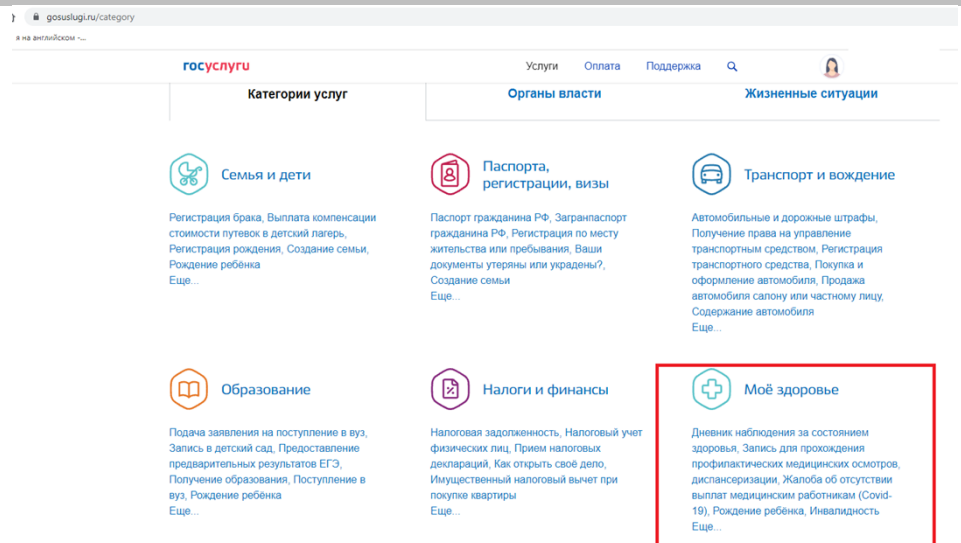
gosuslugi.ru/category

я на английском -...

госуслуги

Услуги Оплата Поддержка

Категории услуг

Органы власти

Жизненные ситуации

Семья и дети

Регистрация брака, Выплата компенсации стоимости путевок в детский лагерь, Регистрация рождения, Создание семьи, Рождение ребёнка
Еще...

Паспорта, регистрации, визы

Паспорт гражданина РФ, Загранпаспорт гражданина РФ, Регистрация по месту жительства или пребывания, Ваши документы утеряны или украдены?, Создание семьи
Еще...

Транспорт и вождение

Автомобильные и дорожные штрафы, Получение права на управление транспортным средством, Регистрация транспортного средства, Покупка и оформление автомобиля, Продажа автомобиля салону или частному лицу, Содержание автомобиля
Еще...

Образование

Подача заявления на поступление в вуз, Запись в детский сад, Предоставление предварительных результатов ЕГЭ, Получение образования, Поступление в вуз, Рождение ребёнка
Еще...

Налоги и финансы

Налоговая задолженность, Налоговый учет физических лиц, Прием налоговых деклараций, Как открыть своё дело, Имущественный налоговый вычет при покупке квартиры
Еще...

Моё здоровье

Дневник наблюдения за состоянием здоровья, Запись для прохождения профилактических медицинских осмотров, диспансеризации, Жалоба об отсутствии выплат медицинским работникам (Covid-19), Рождение ребёнка, Инвалидность
Еще...